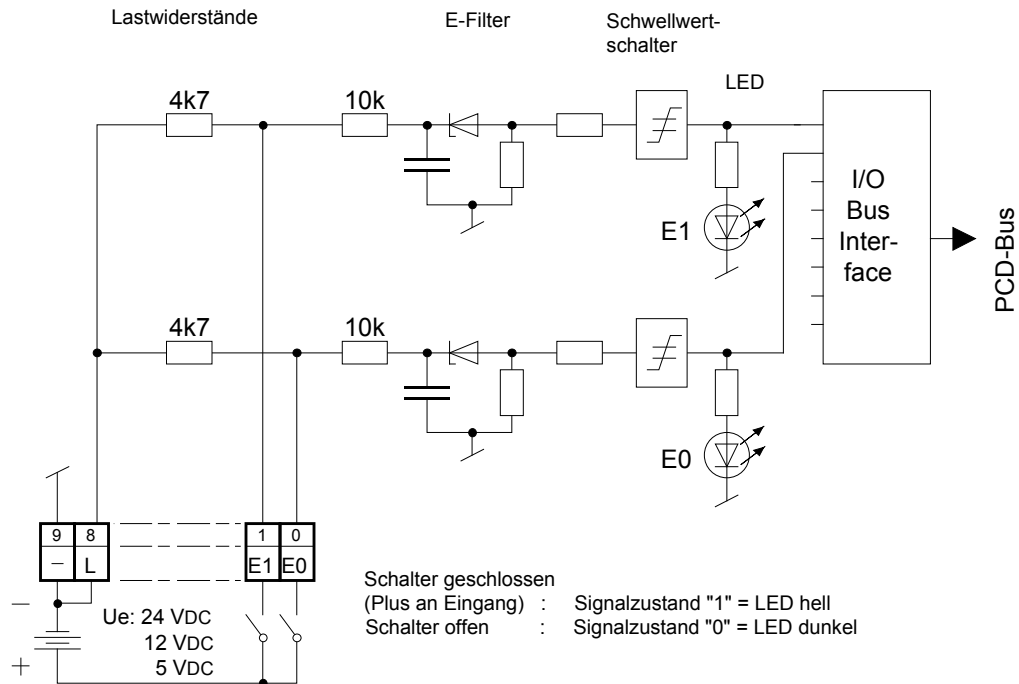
Lastwiderstände

E-Filter

Schwellwertschalter

LED

4k7

10k

I/O Bus Interface

PCD-Bus

E1

4k7

10k

E0

9 8
− L

1 0
E1 E0

−

+

Ue: 24 VDC
12 VDC
5 VDC

Schalter geschlossen
(Plus an Eingang) : Signalzustand "1" = LED hell
Schalter offen : Signalzustand "0" = LED dunkel